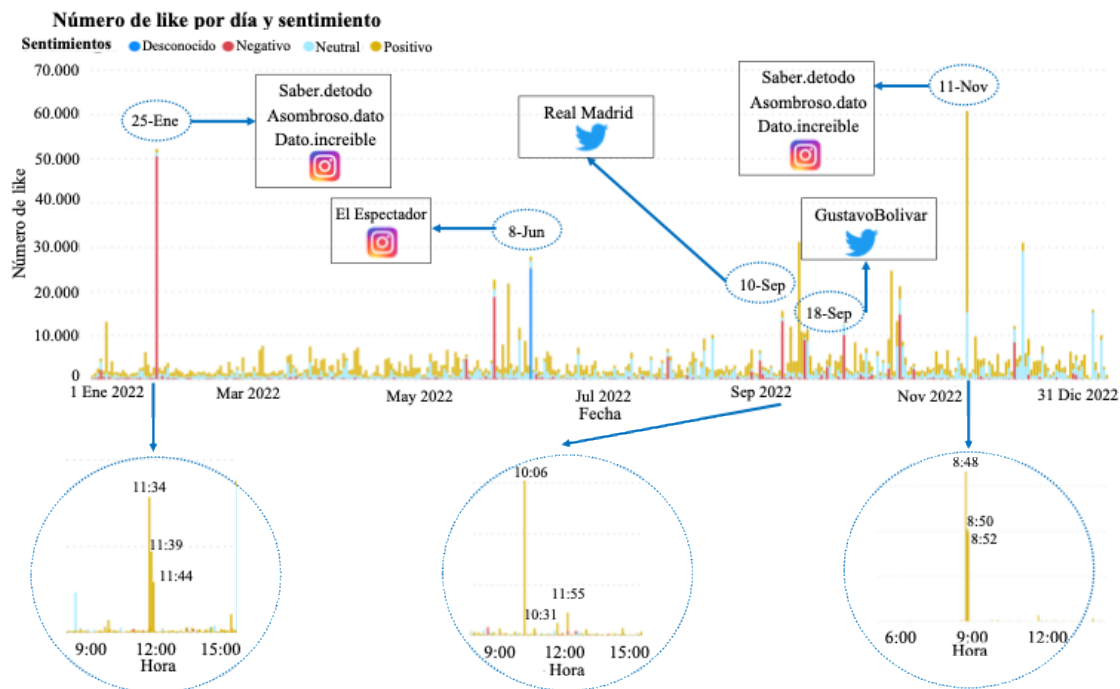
Número de like por día y sentimiento

Sentimientos Desconocido Negativo Neutral Positivo

70.000
60.000
50.000
40.000
30.000
20.000
10.000
0

Número de like

25-Ene
Saber.detodo
Asombroso.dato
Dato.increible

El Espectador
8-Jun

Real Madrid

10-Sep

11-Nov
Saber.detodo
Asombroso.dato
Dato.increible

GustavoBolivar
18-Sep

1 Ene 2022 Mar 2022 May 2022 Jul 2022 Sep 2022 Nov 2022 31 Dic 2022
Fecha

11:34
11:39
11:44
9:00 12:00 15:00
Hora

10:06
11:55
10:31
9:00 12:00 15:00
Hora

8:48
8:50
8:52
6:00 9:00 12:00
Hora